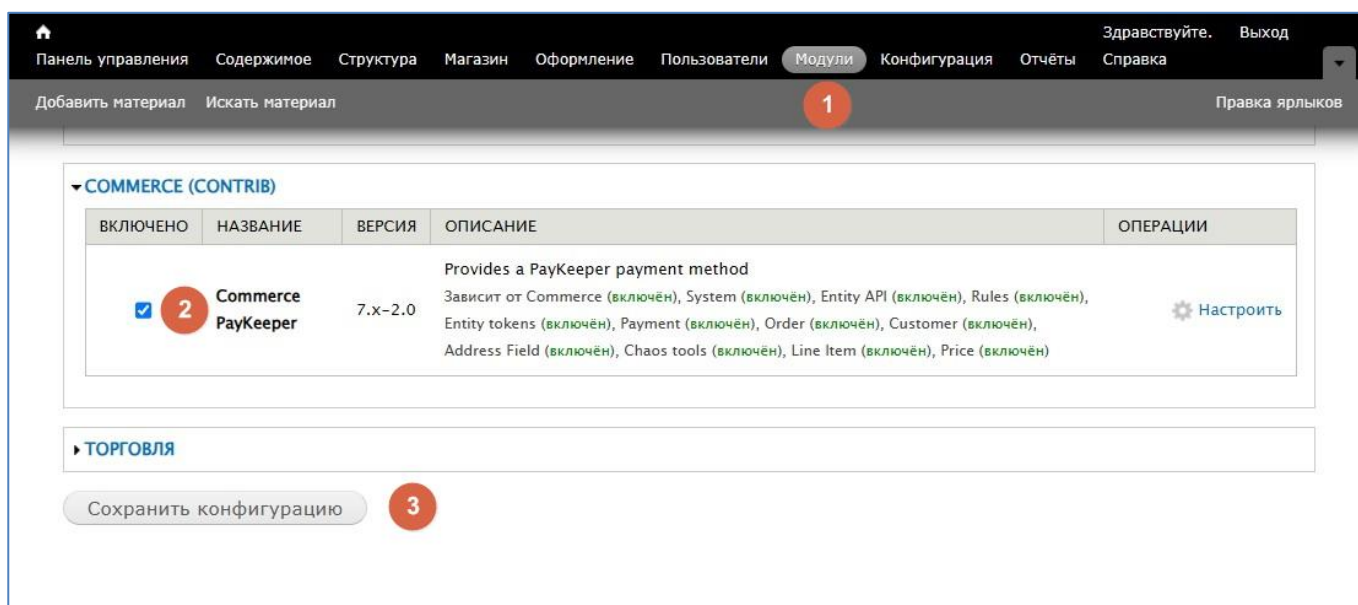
Здравствуйте. Выход

Панель управления Содержимое Структура Магазин Оформление Пользователи Модули Конфигурация Отчёты Справка

Добавить материал Искать материал

Правка ярлыков

1

▾ COMMERCE (CONTRIB)

| ВКЛЮЧЕНО | НАЗВАНИЕ | ВЕРСИЯ | ОПИСАНИЕ | ОПЕРАЦИИ |
|---|---|---|---|---|
| 2 | Commerce PayKeeper | 7.x-2.0 | Provides a PayKeeper payment method Зависит от Commerce (включён), System (включён), Entity API (включён), Rules (включён), Entity tokens (включён), Payment (включён), Order (включён), Customer (включён), Address Field (включён), Chaos tools (включён), Line Item (включён), Price (включён) | Настроить |

▸ ТОРГОВЛЯ

Сохранить конфигурацию

3